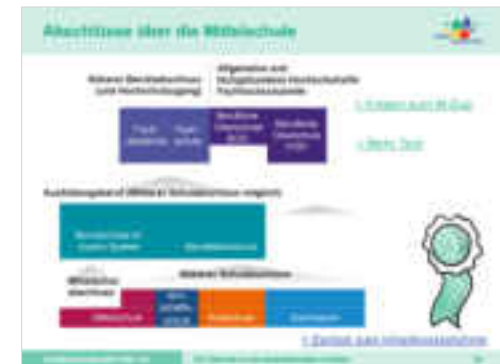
Abschlüsse über die Mittelschule

Allgemeine und Fachgebundene Hochschulreife Fachhochschulreife

Mittlerer Berufsabschluss (und Hochschulzugang)

> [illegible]

Fach-akademie

Fach-schule

Berufliche Oberschule BOS

Berufliche Oberschule FOS

> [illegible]

Ausbildungsberuf (Mittlerer Schulabschluss möglich)

Berufsschule im Dualen System

Berufsfachschule

Mittlerer Schulabschluss

Mittelschul-abschluss

Mittelschule

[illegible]

Realschule

Gymnasium

> Zurück zum Inhaltsverzeichnis

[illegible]

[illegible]